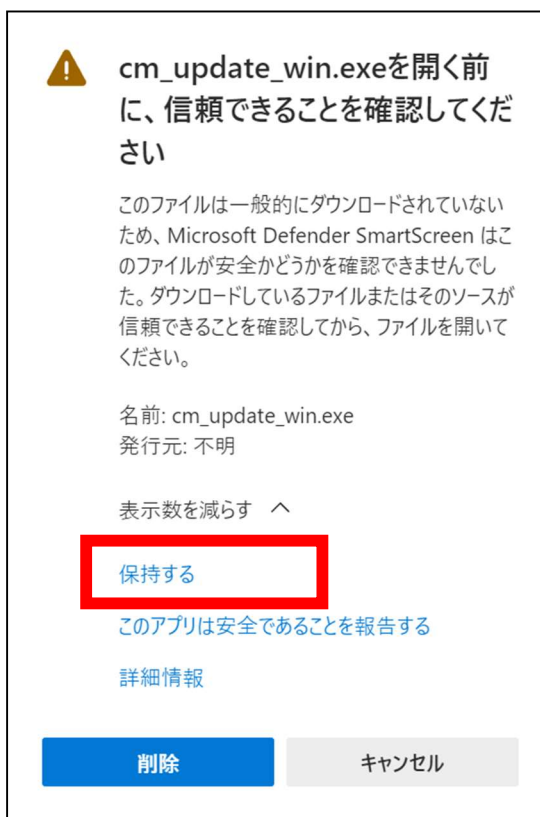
cm_update_win.exeを開く前に、信頼できることを確認してください

このファイルは一般的にダウンロードされていないため、Microsoft Defender SmartScreen はこのファイルが安全かどうかを確認できませんでした。ダウンロードしているファイルまたはそのソースが信頼できることを確認してから、ファイルを開いてください。

名前: cm_update_win.exe
発行元: 不明

表示数を減らす ^

保持する

このアプリは安全であることを報告する

詳細情報

削除

キャンセル